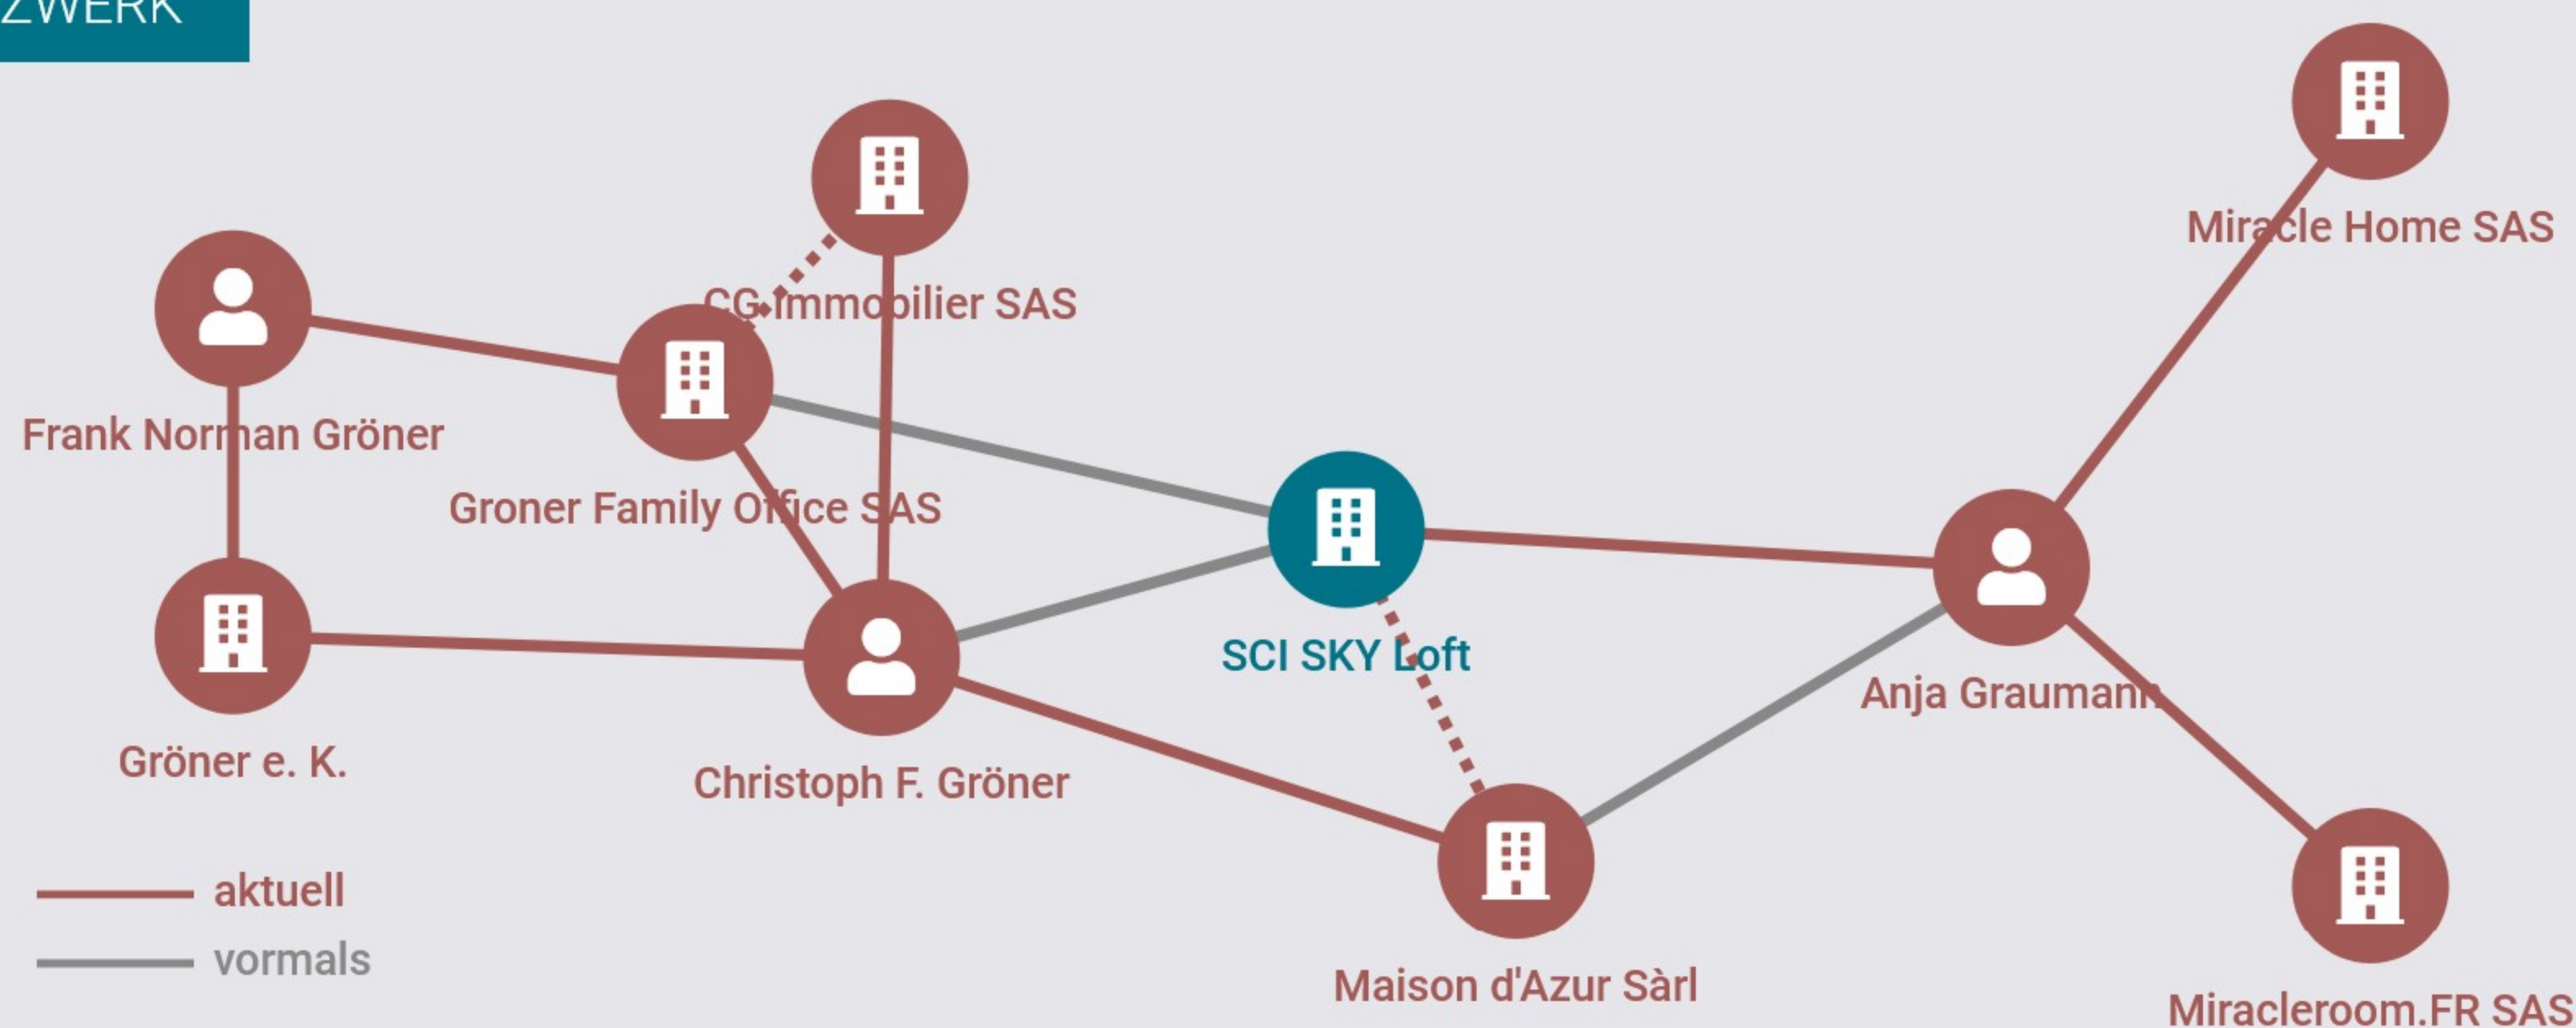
ZWERK

Miracle Home SAS

CG Immobilier SAS

Frank Norman Gröner

Groner Family Office SAS

SCI SKY Loft

Anja Graumann

Gröner e. K.

Christoph F. Gröner

Maison d'Azur Sàrl

Miracleroom.FR SAS

aktuell
vormals